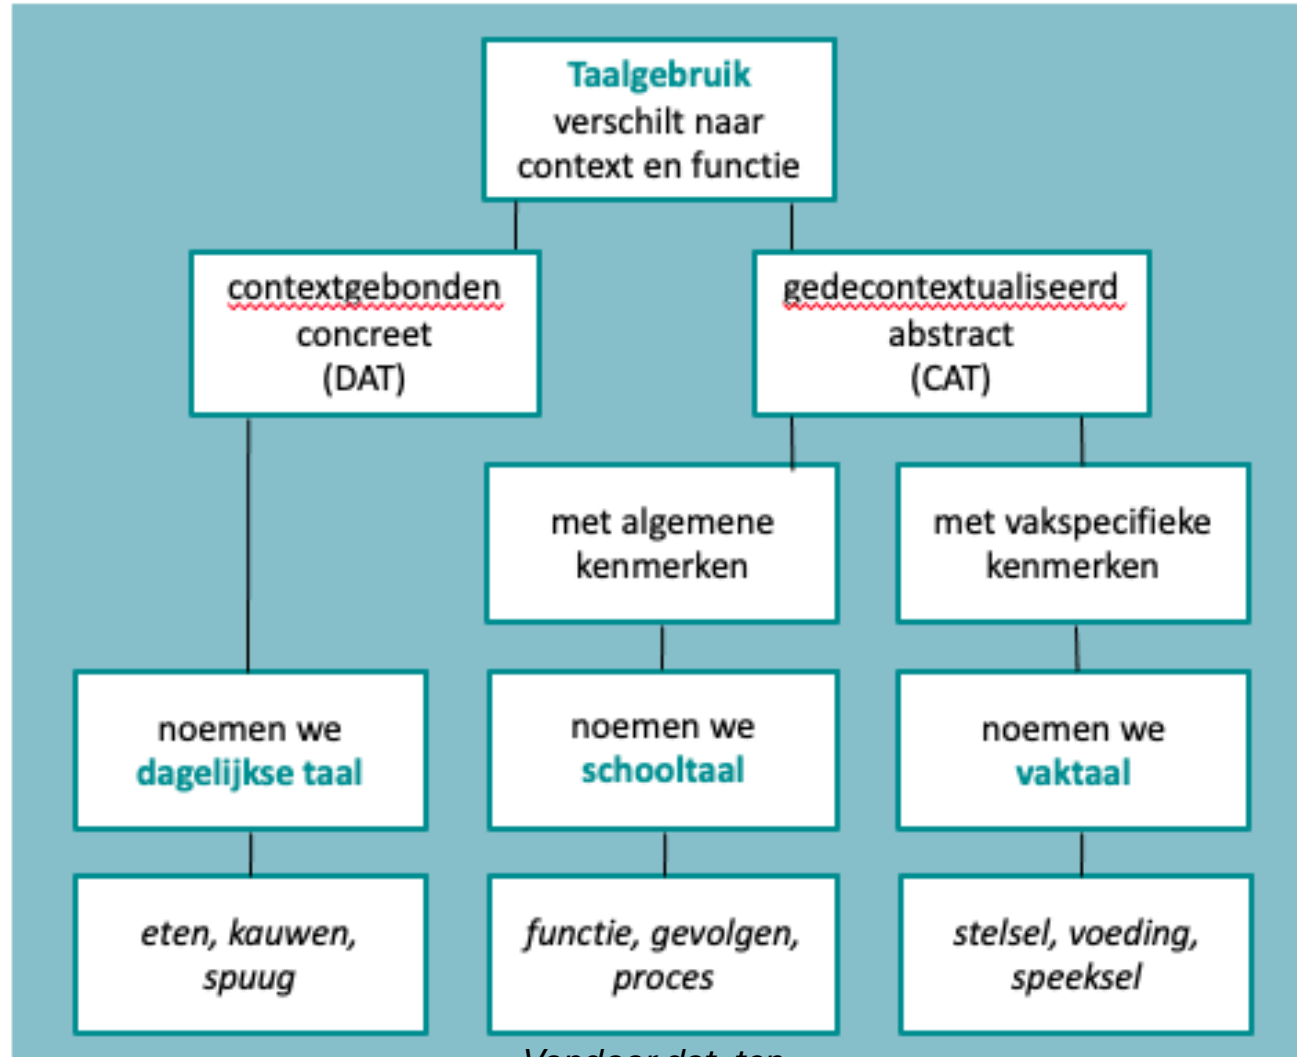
Taalgebruik verschilt naar context en functie

contextgebonden concreet (DAT)

gedecontextualiseerd abstract (CAT)

met algemene kenmerken

met vakspecifieke kenmerken

noemen we dagelijkse taal

noemen we schooltaal

noemen we vaktaal

eten, kauwen, spuug

functie, gevolgen, proces

stelsel, voeding, speeksel

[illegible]